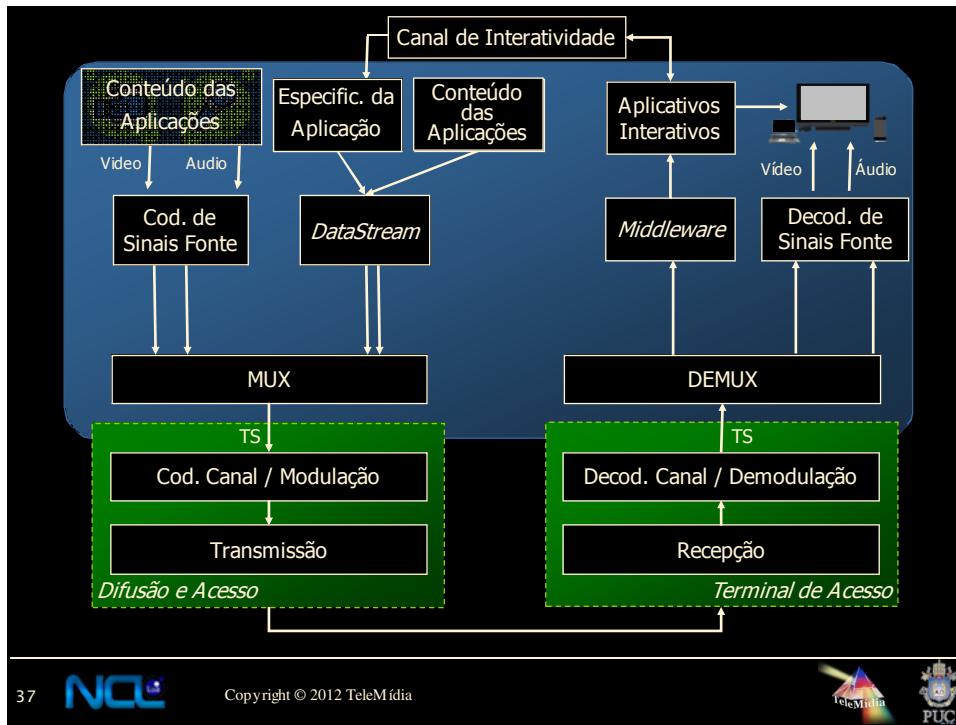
Canal de Interatividade

Conteúdo das Aplicações

Especific. da Aplicação

Conteúdo das Aplicações

Aplicativos Interativos

Vídeo

Audio

Vídeo

Áudio

Cod. de Sinais Fonte

DataStream

Middleware

Decod. de Sinais Fonte

MUX

DEMUX

TS

TS

Cod. Canal / Modulação

Decod. Canal / Demodulação

Transmissão

Recepção

Difusão e Acesso

Terminal de Acesso

37

NCL

Copyright © 2012 TeleMídia

TeleMídia

PUC